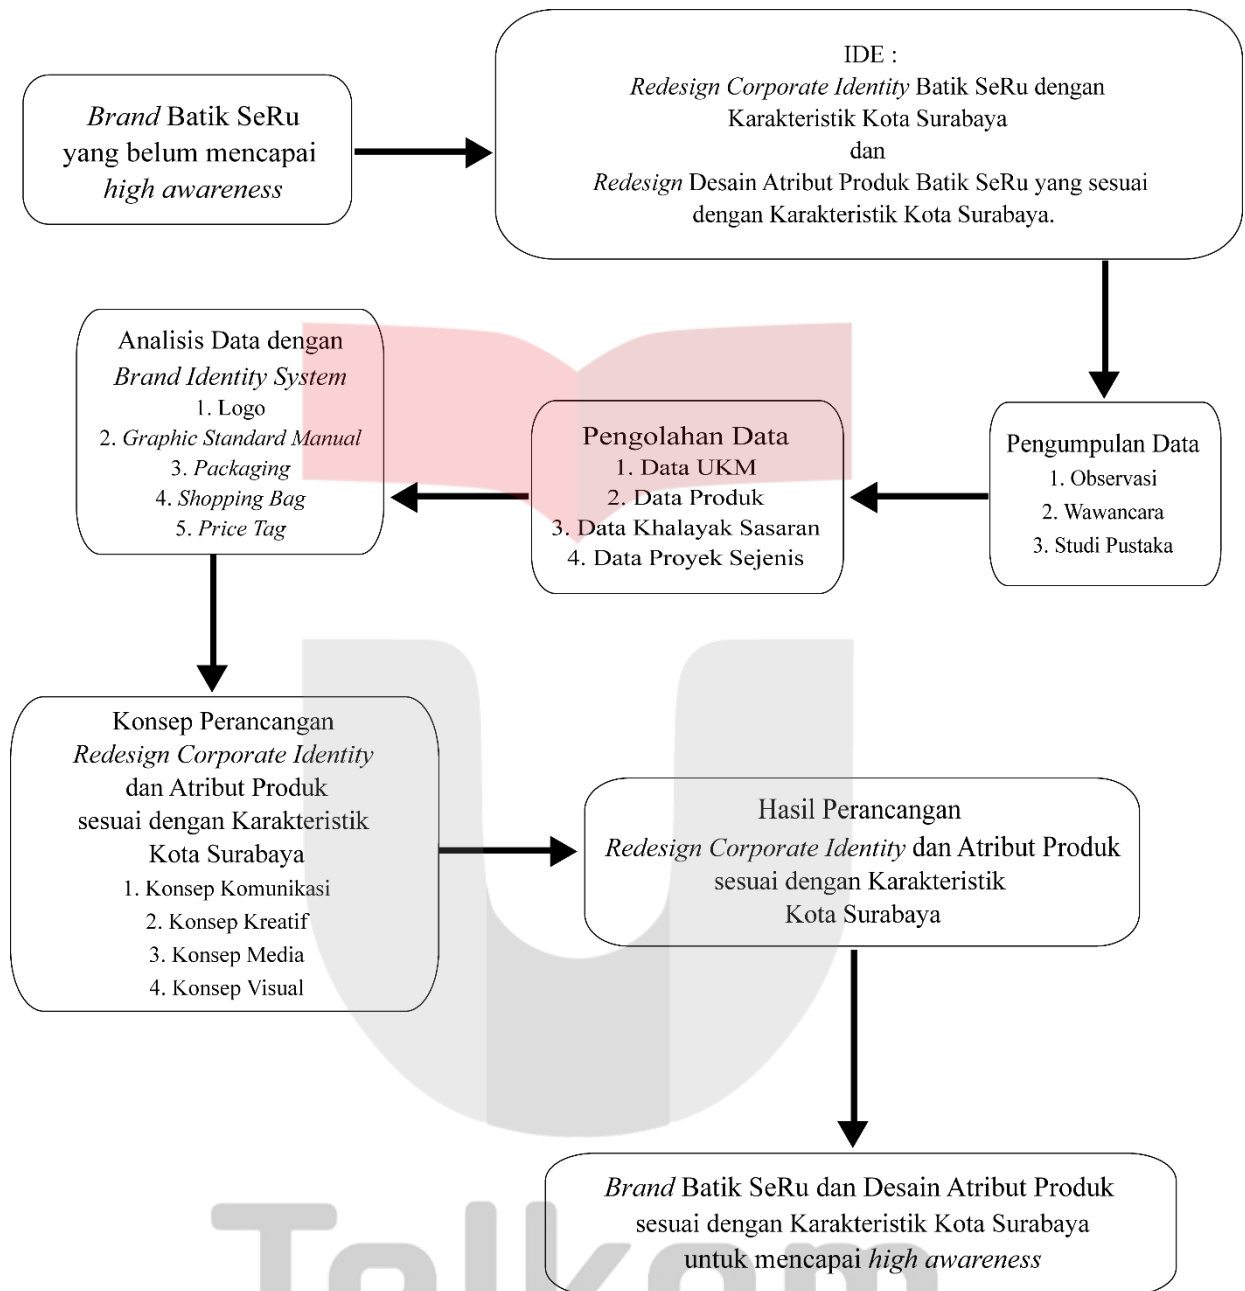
Brand Batik SeRu yang belum mencapai high awareness

IDE :
Redesign Corporate Identity Batik SeRu dengan Karakteristik Kota Surabaya
dan
Redesign Desain Atribut Produk Batik SeRu yang sesuai dengan Karakteristik Kota Surabaya.

Pengumpulan Data
1. Observasi
2. Wawancara
3. Studi Pustaka

Pengolahan Data
1. Data UKM
2. Data Produk
3. Data Khalayak Sasaran
4. Data Proyek Sejenis

Analisis Data dengan Brand Identity System
1. Logo
2. Graphic Standard Manual
3. Packaging
4. Shopping Bag
5. Price Tag

Konsep Perancangan Redesign Corporate Identity dan Atribut Produk sesuai dengan Karakteristik Kota Surabaya
1. Konsep Komunikasi
2. Konsep Kreatif
3. Konsep Media
4. Konsep Visual

Hasil Perancangan
Redesign Corporate Identity dan Atribut Produk sesuai dengan Karakteristik Kota Surabaya

Brand Batik SeRu dan Desain Atribut Produk sesuai dengan Karakteristik Kota Surabaya untuk mencapai high awareness

Telkom